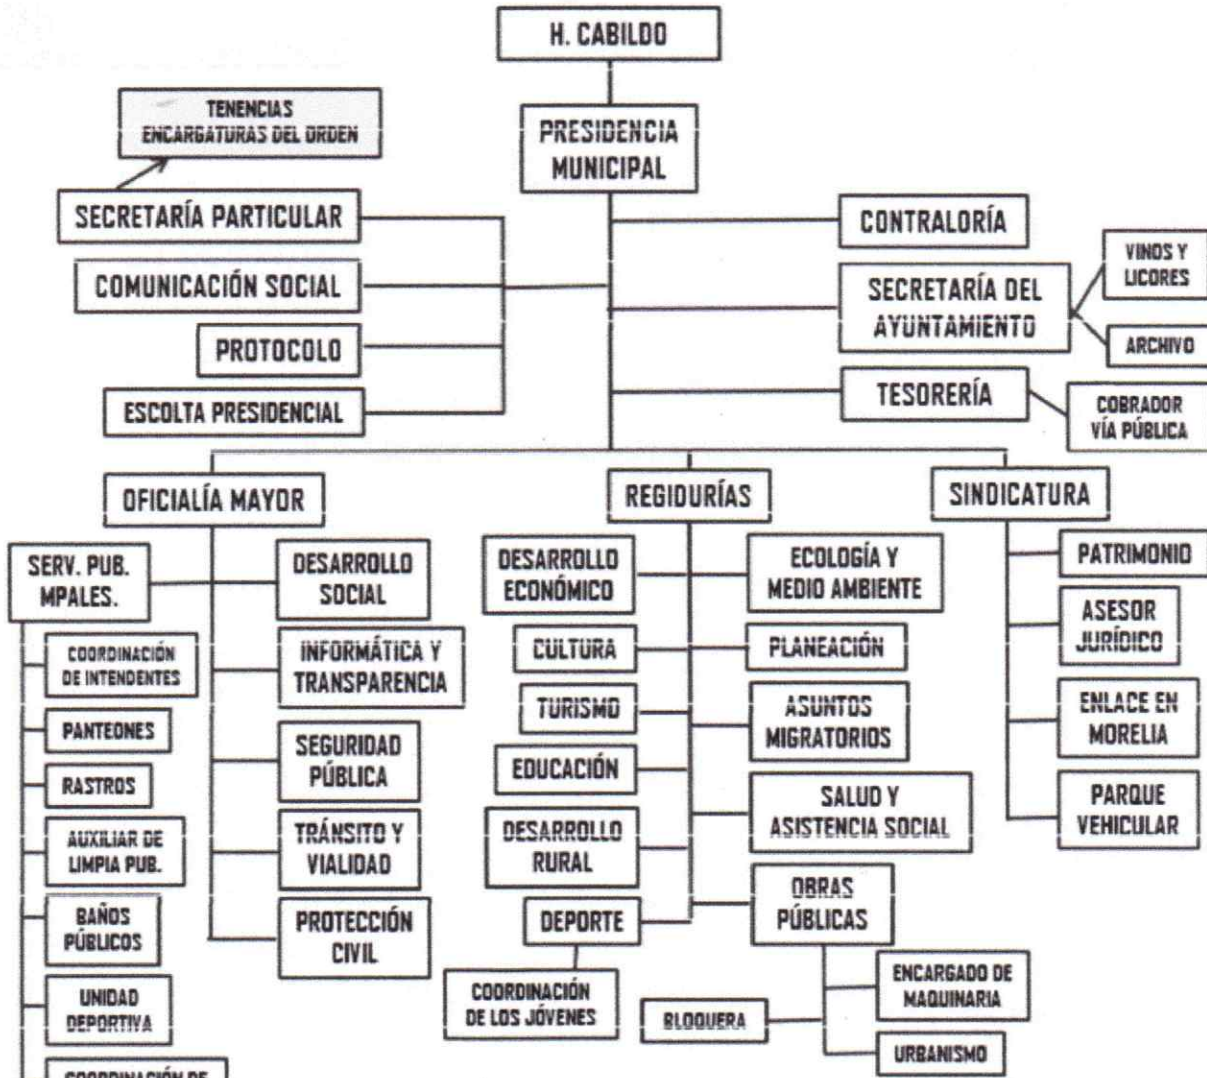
H. CABILDO

TENENCIAS
ENCARGATURAS DEL ORDEN

PRESIDENCIA MUNICIPAL

SECRETARÍA PARTICULAR

COMUNICACIÓN SOCIAL

PROTOCOLO

ESCOLTA PRESIDENCIAL

CONTRALORÍA

SECRETARÍA DEL AYUNTAMIENTO

VINOS Y LICORES

ARCHIVO

TESORERÍA

COBRADOR VÍA PÚBLICA

OFICIALÍA MAYOR

REGIDURÍAS

SINDICATURA

SERV. PUB. MPALES.

COORDINACIÓN DE INTENDENTES

PANTEONES

RASTROS

AUXILIAR DE LIMPIA PUB.

BAÑOS PÚBLICOS

UNIDAD DEPORTIVA

COORDINACIÓN DE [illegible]

DESARROLLO SOCIAL

INFORMÁTICA Y TRANSPARENCIA

SEGURIDAD PÚBLICA

TRÁNSITO Y VIALIDAD

PROTECCIÓN CIVIL

DESARROLLO ECONÓMICO

CULTURA

TURISMO

EDUCACIÓN

DESARROLLO RURAL

DEPORTE

COORDINACIÓN DE LOS JÓVENES

ECOLOGÍA Y MEDIO AMBIENTE

PLANEACIÓN

ASUNTOS MIGRATORIOS

SALUD Y ASISTENCIA SOCIAL

OBRAS PÚBLICAS

ENCARGADO DE MAQUINARIA

BLOQUERA

URBANISMO

PATRIMONIO

ASESOR JURÍDICO

ENLACE EN MORELIA

PARQUE VEHICULAR